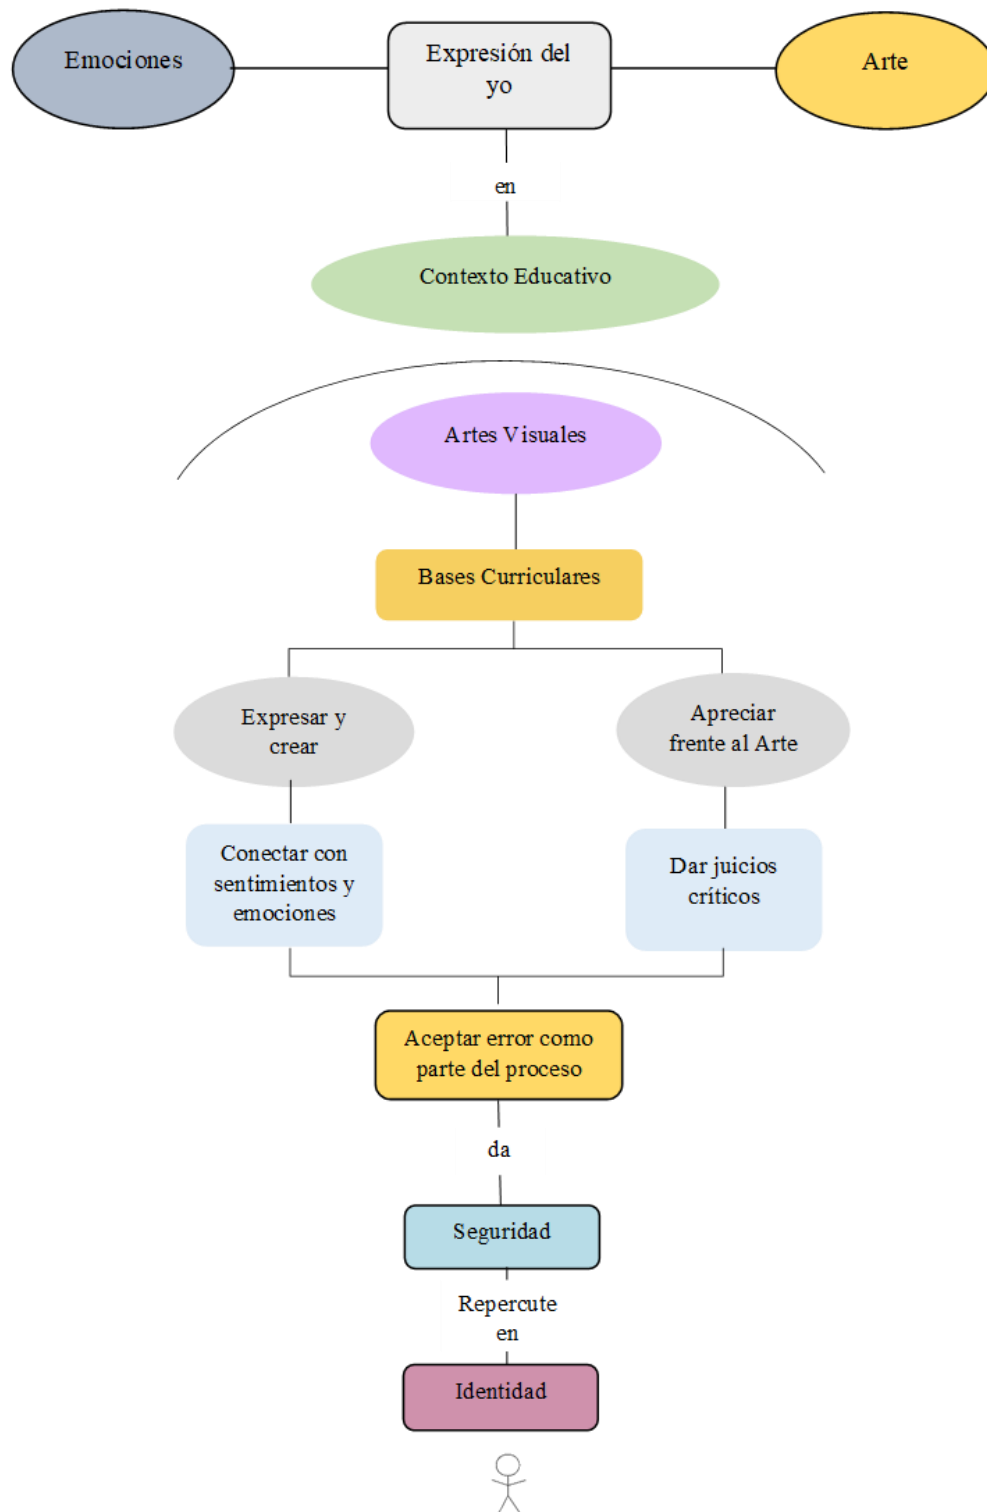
Emociones

Expresión del yo

Arte

en

Contexto Educativo

Artes Visuales

Bases Curriculares

Expresar y crear

Apreciar frente al Arte

Conectar con sentimientos y emociones

Dar juicios críticos

Aceptar error como parte del proceso

da

Seguridad

Repercute en

Identidad